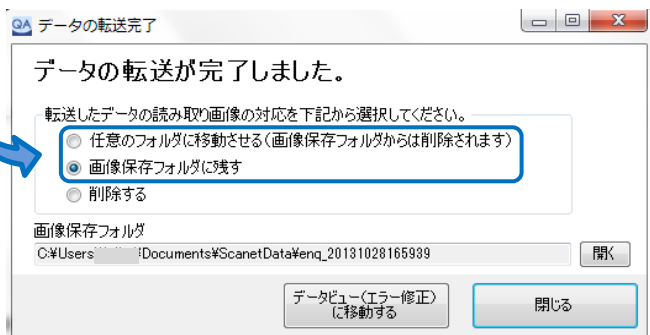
QA データの転送完了

データの転送が完了しました。

転送したデータの読み取り画像の対応を下記から選択してください。

任意のフォルダに移動させる(画像保存フォルダからは削除されます)

画像保存フォルダに残す

削除する

画像保存フォルダ

C:¥Users¥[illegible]¥Documents¥ScanetData¥enq_20131028165939

開く

データビュー(エラー修正)に移動する

閉じる